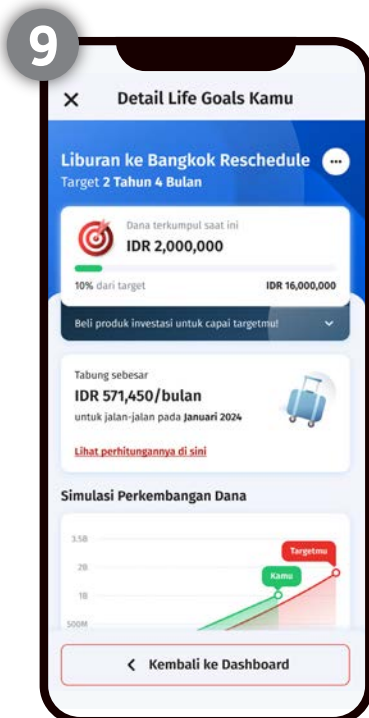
9

✕ Detail Life Goals Kamu

Liburan ke Bangkok Reschedule
Target 2 Tahun 4 Bulan

Dana terkumpul saat ini
IDR 2,000,000

10% dari target
IDR 16,000,000

Beli produk investasi untuk capai targetmu!

Tabung sebesar
IDR 571,450/bulan
untuk jalan-jalan pada Januari 2024

Lihat perhitungannya di sini

Simulasi Perkembangan Dana

3.5B
2B
1B
500M

Targetmu
Kamu

‹ Kembali ke Dashboard